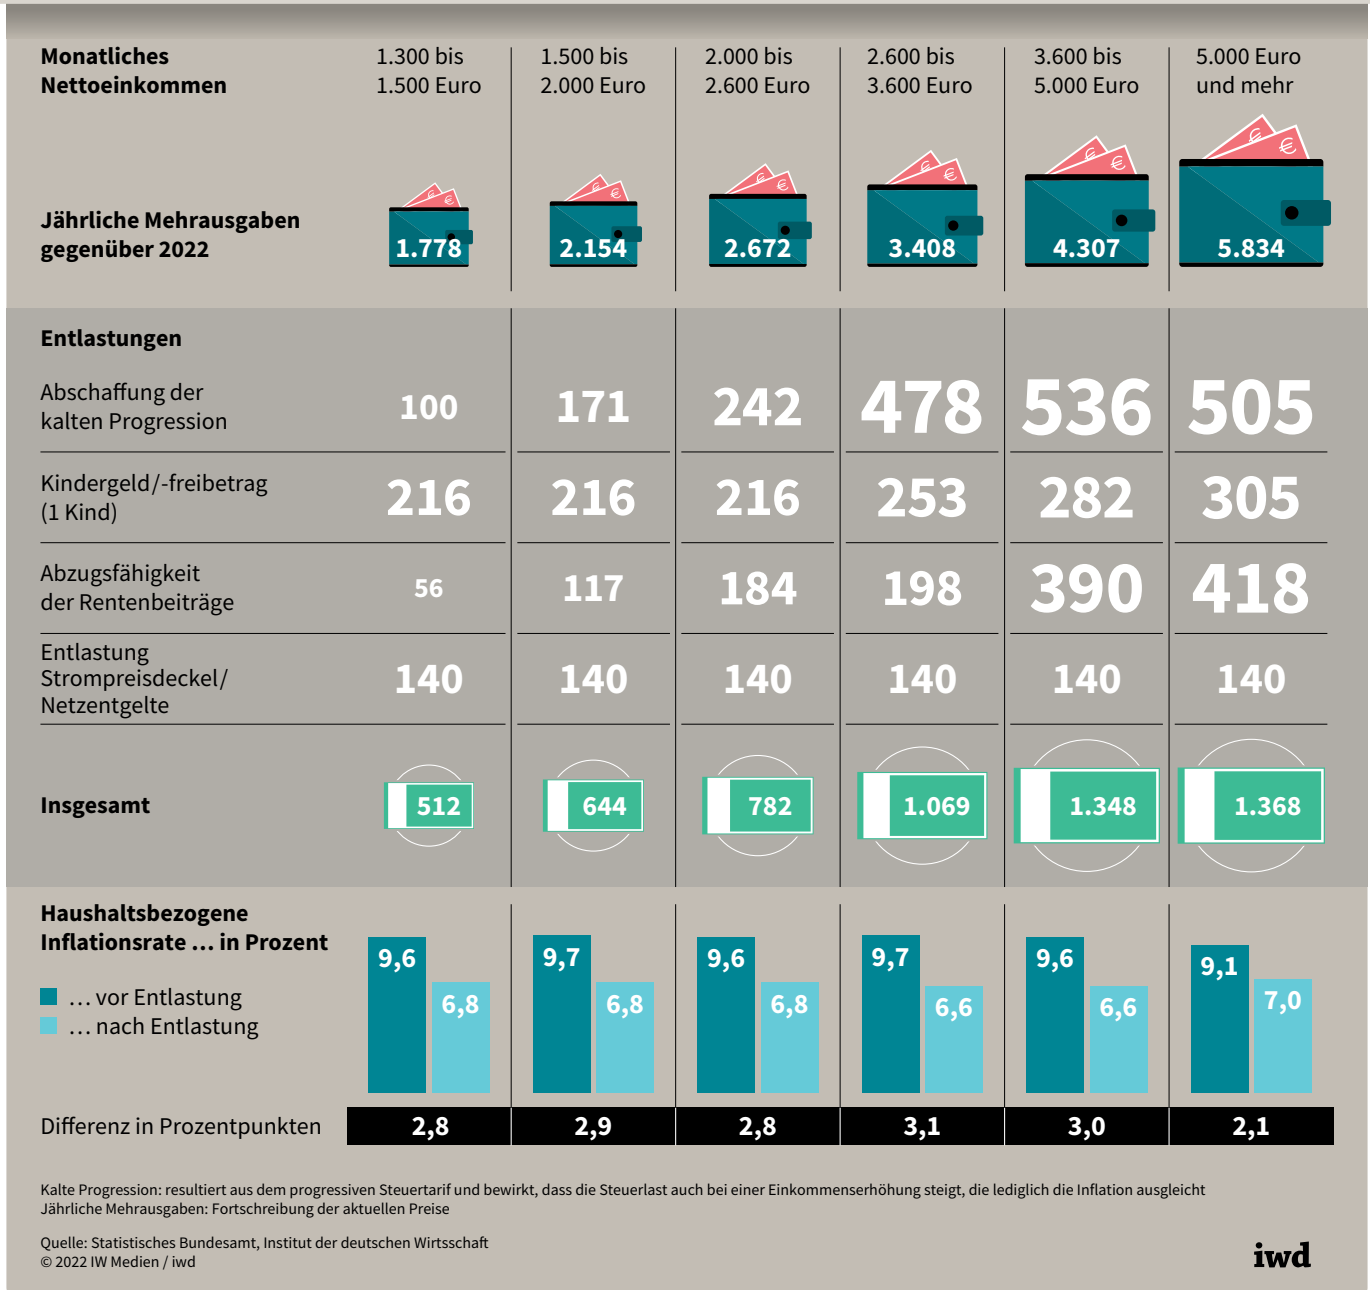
| Monatliches Nettoeinkommen | 1.300 bis 1.500 Euro | 1.500 bis 2.000 Euro | 2.000 bis 2.600 Euro | 2.600 bis 3.600 Euro | 3.600 bis 5.000 Euro | 5.000 Euro und mehr |
|---|---|---|---|---|---|---|
| Jährliche Mehrausgaben gegenüber 2022 | 1.778 | 2.154 | 2.672 | 3.408 | 4.307 | 5.834 |
| **Entlastungen** | | | | | | |
| Abschaffung der kalten Progression | 100 | 171 | 242 | 478 | 536 | 505 |
| Kindergeld/-freibetrag (1 Kind) | 216 | 216 | 216 | 253 | 282 | 305 |
| Abzugsfähigkeit der Rentenbeiträge | 56 | 117 | 184 | 198 | 390 | 418 |
| Entlastung Strompreisdeckel/ Netzentgelte | 140 | 140 | 140 | 140 | 140 | 140 |
| Insgesamt | 512 | 644 | 782 | 1.069 | 1.348 | 1.368 |

Haushaltsbezogene Inflationsrate … in Prozent
… vor Entlastung
… nach Entlastung

| | | | | | | |
|---|---|---|---|---|---|---|
| … vor Entlastung | 9,6 | 9,7 | 9,6 | 9,7 | 9,6 | 9,1 |
| … nach Entlastung | 6,8 | 6,8 | 6,8 | 6,6 | 6,6 | 7,0 |
| Differenz in Prozentpunkten | 2,8 | 2,9 | 2,8 | 3,1 | 3,0 | 2,1 |

Kalte Progression: resultiert aus dem progressiven Steuertarif und bewirkt, dass die Steuerlast auch bei einer Einkommenserhöhung steigt, die lediglich die Inflation ausgleicht
Jährliche Mehrausgaben: Fortschreibung der aktuellen Preise

Quelle: Statistisches Bundesamt, Institut der deutschen Wirtschaft
© 2022 IW Medien / iwd

iwd